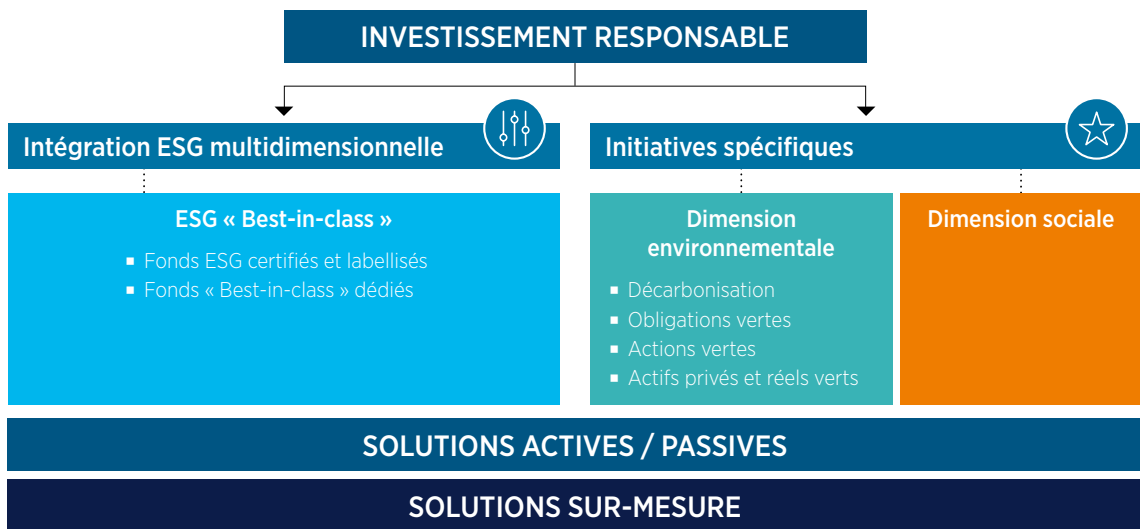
INVESTISSEMENT RESPONSABLE

Intégration ESG multidimensionnelle

Initiatives spécifiques

ESG « Best-in-class »

- Fonds ESG certifiés et labellisés
- Fonds « Best-in-class » dédiés

Dimension environnementale

- Décarbonisation
- Obligations vertes
- Actions vertes
- Actifs privés et réels verts

Dimension sociale

SOLUTIONS ACTIVES / PASSIVES

SOLUTIONS SUR-MESURE